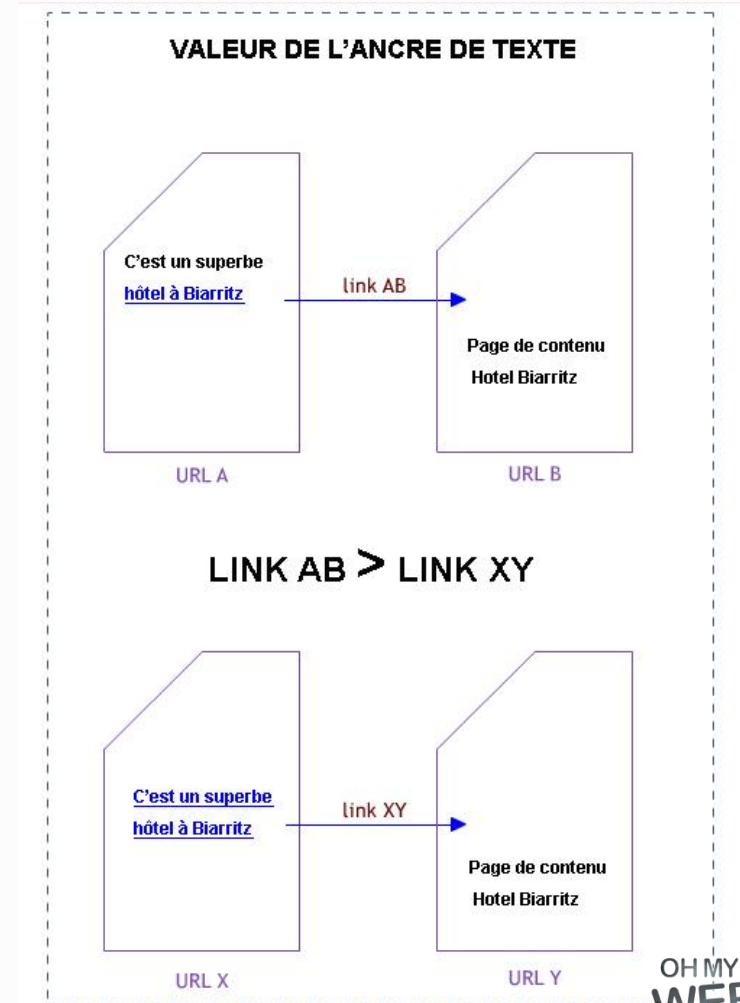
VALEUR DE L'ANCRE DE TEXTE

C'est un superbe hôtel à Biarritz

link AB

Page de contenu Hotel Biarritz

URL A

URL B

LINK AB > LINK XY

C'est un superbe hôtel à Biarritz

link XY

Page de contenu Hotel Biarritz

URL X

URL Y

OH MY
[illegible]